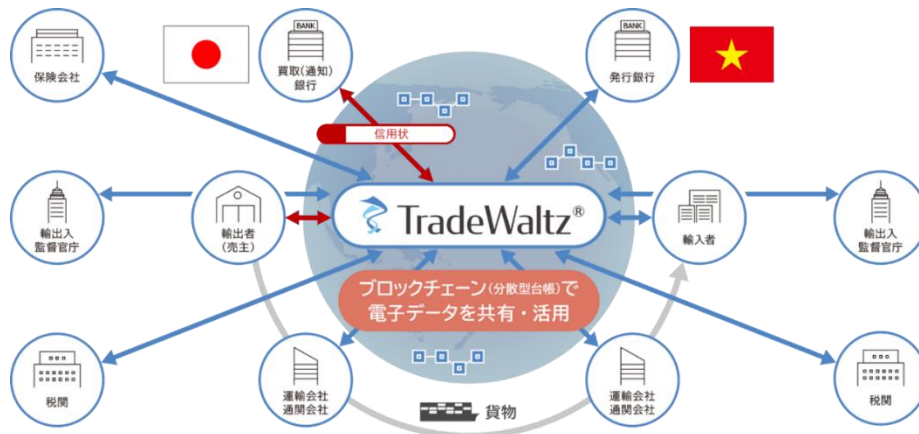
保険会社

BANK
買取(通知)
銀行

BANK
発行銀行

信用状

輸出入
監督官庁

輸出者
(売主)

TradeWaltz®

輸入者

輸出入
監督官庁

ブロックチェーン(分散型台帳)で
電子データを共有・活用

税関

運輸会社
通関会社

運輸会社
通関会社

税関

貨物